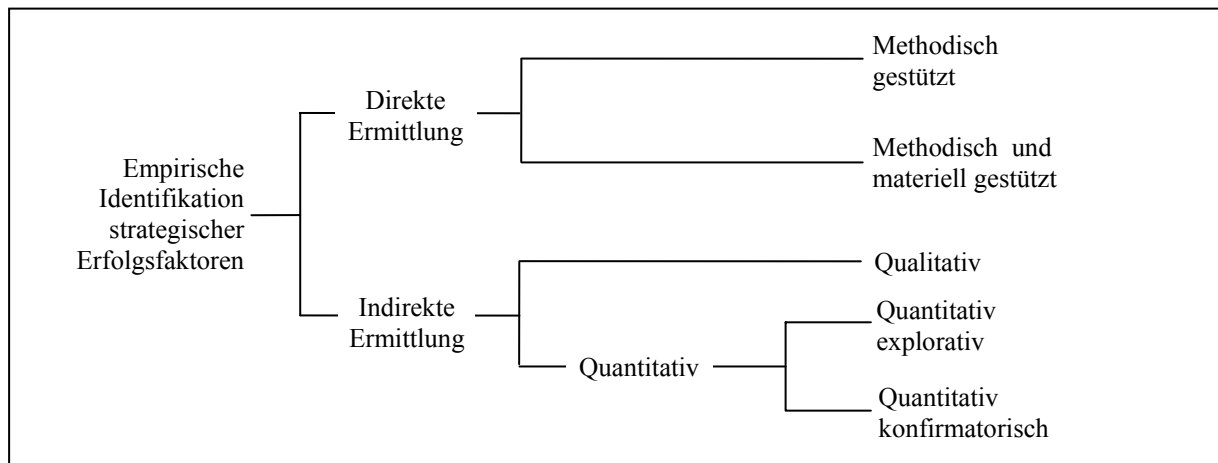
Empirische Identifikation strategischer Erfolgsfaktoren

Direkte Ermittlung

Methodisch gestützt

Methodisch und materiell gestützt

Indirekte Ermittlung

Qualitativ

Quantitativ

Quantitativ explorativ

Quantitativ konfirmatorisch